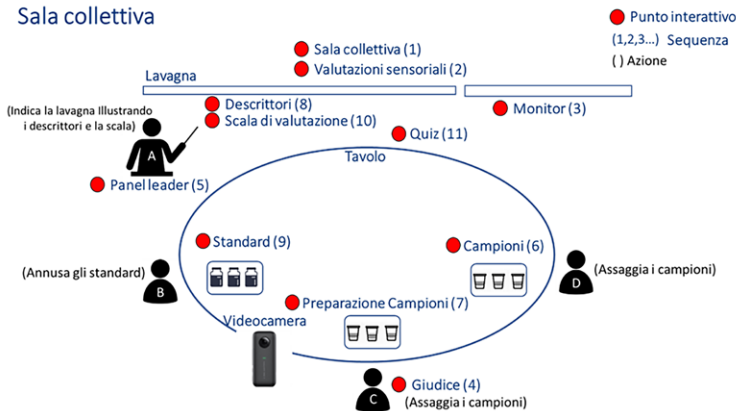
Sala collettiva

Punto interattivo
(1,2,3...) Sequenza
( ) Azione

Sala collettiva (1)
Valutazioni sensoriali (2)

Lavagna

(Indica la lavagna Illustrando i descrittori e la scala)
Descrittori (8)
Scala di valutazione (10)
Monitor (3)
Quiz (11)
A
Tavolo
Panel leader (5)

Standard (9)
Campioni (6)
(Annusa gli standard)
B
D
(Assaggia i campioni)
Preparazione Campioni (7)
Videocamera

C
Giudice (4)
(Assaggia i campioni)